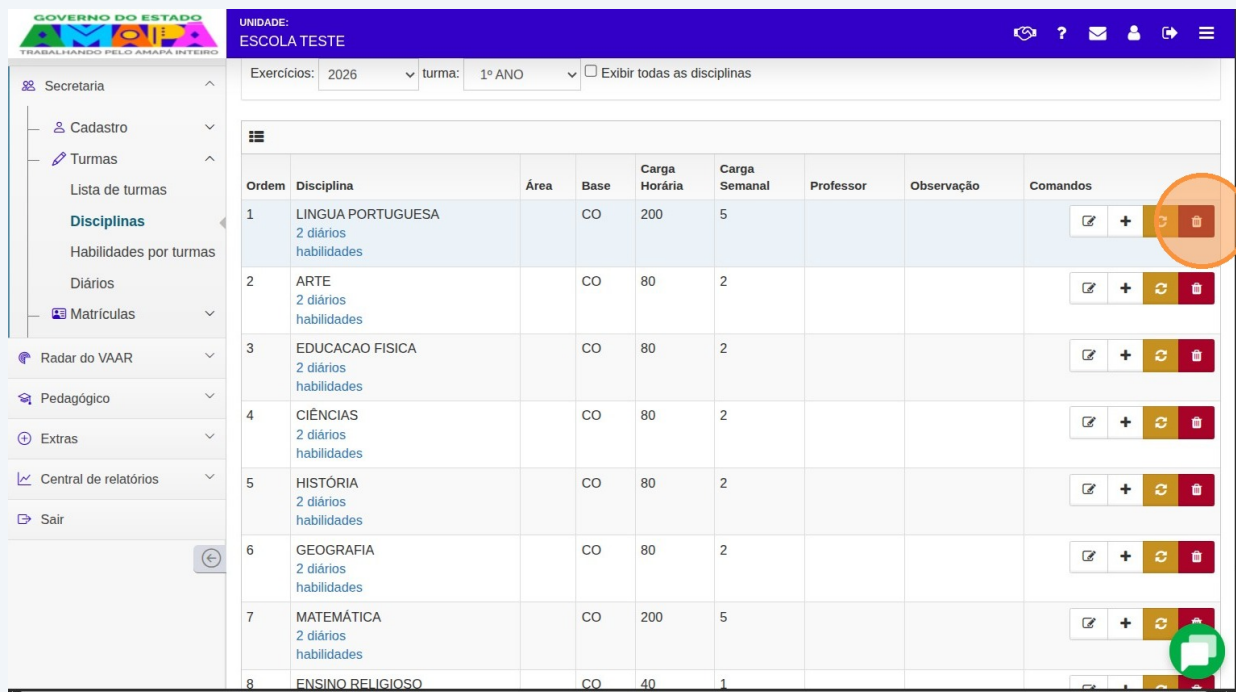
GOVERNO DO ESTADO
AMAPÁ
TRABALHANDO PELO AMAPÁ INTEIRO

UNIDADE:
ESCOLA TESTE

Secretaria
Cadastro
Turmas
Lista de turmas
Disciplinas
Habilidades por turmas
Diários
Matrículas
Radar do VAAR
Pedagógico
Extras
Central de relatórios
Sair

Exercícios: 2026 turma: 1º ANO Exibir todas as disciplinas

| Ordem | Disciplina | Área | Base | Carga Horária | Carga Semanal | Professor | Observação | Comandos |
|---|---|---|---|---|---|---|---|---|
| 1 | LINGUA PORTUGUESA 2 diários habilidades | | CO | 200 | 5 | | | |
| 2 | ARTE 2 diários habilidades | | CO | 80 | 2 | | | |
| 3 | EDUCACAO FISICA 2 diários habilidades | | CO | 80 | 2 | | | |
| 4 | CIÊNCIAS 2 diários habilidades | | CO | 80 | 2 | | | |
| 5 | HISTÓRIA 2 diários habilidades | | CO | 80 | 2 | | | |
| 6 | GEOGRAFIA 2 diários habilidades | | CO | 80 | 2 | | | |
| 7 | MATEMÁTICA 2 diários habilidades | | CO | 200 | 5 | | | |
| 8 | ENSINO RELIGIOSO | | CO | 40 | 1 | | | |